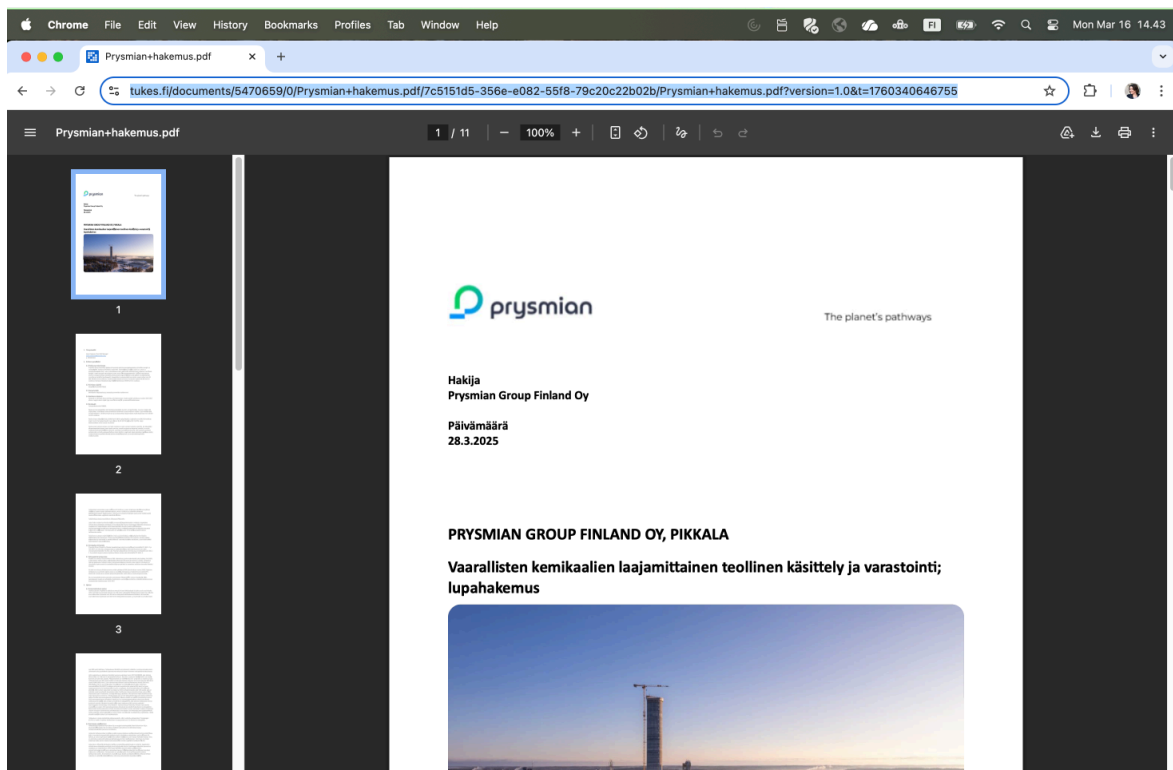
Chrome File Edit View History Bookmarks Profiles Tab Window Help

FI

Mon Mar 16 14.43

Prysmian+hakemus.pdf

tukes.fi/documents/5470659/0/Prysmian+hakemus.pdf/7c5151d5-356e-e082-55f8-79c20c22b02b/Prysmian+hakemus.pdf?version=1.0&t=1760340646755

Prysmian+hakemus.pdf

1 / 11 | — 100% +

1

2

3

prysmian

The planet's pathways

Hakija
Prysmian Group Finland Oy

Päivämäärä
28.3.2025

PRYSMIAN GROUP FINLAND OY, PIKKALA

Vaarallisten kemikaalien laajamittainen teollinen käsittely ja varastointi; lupahakemus